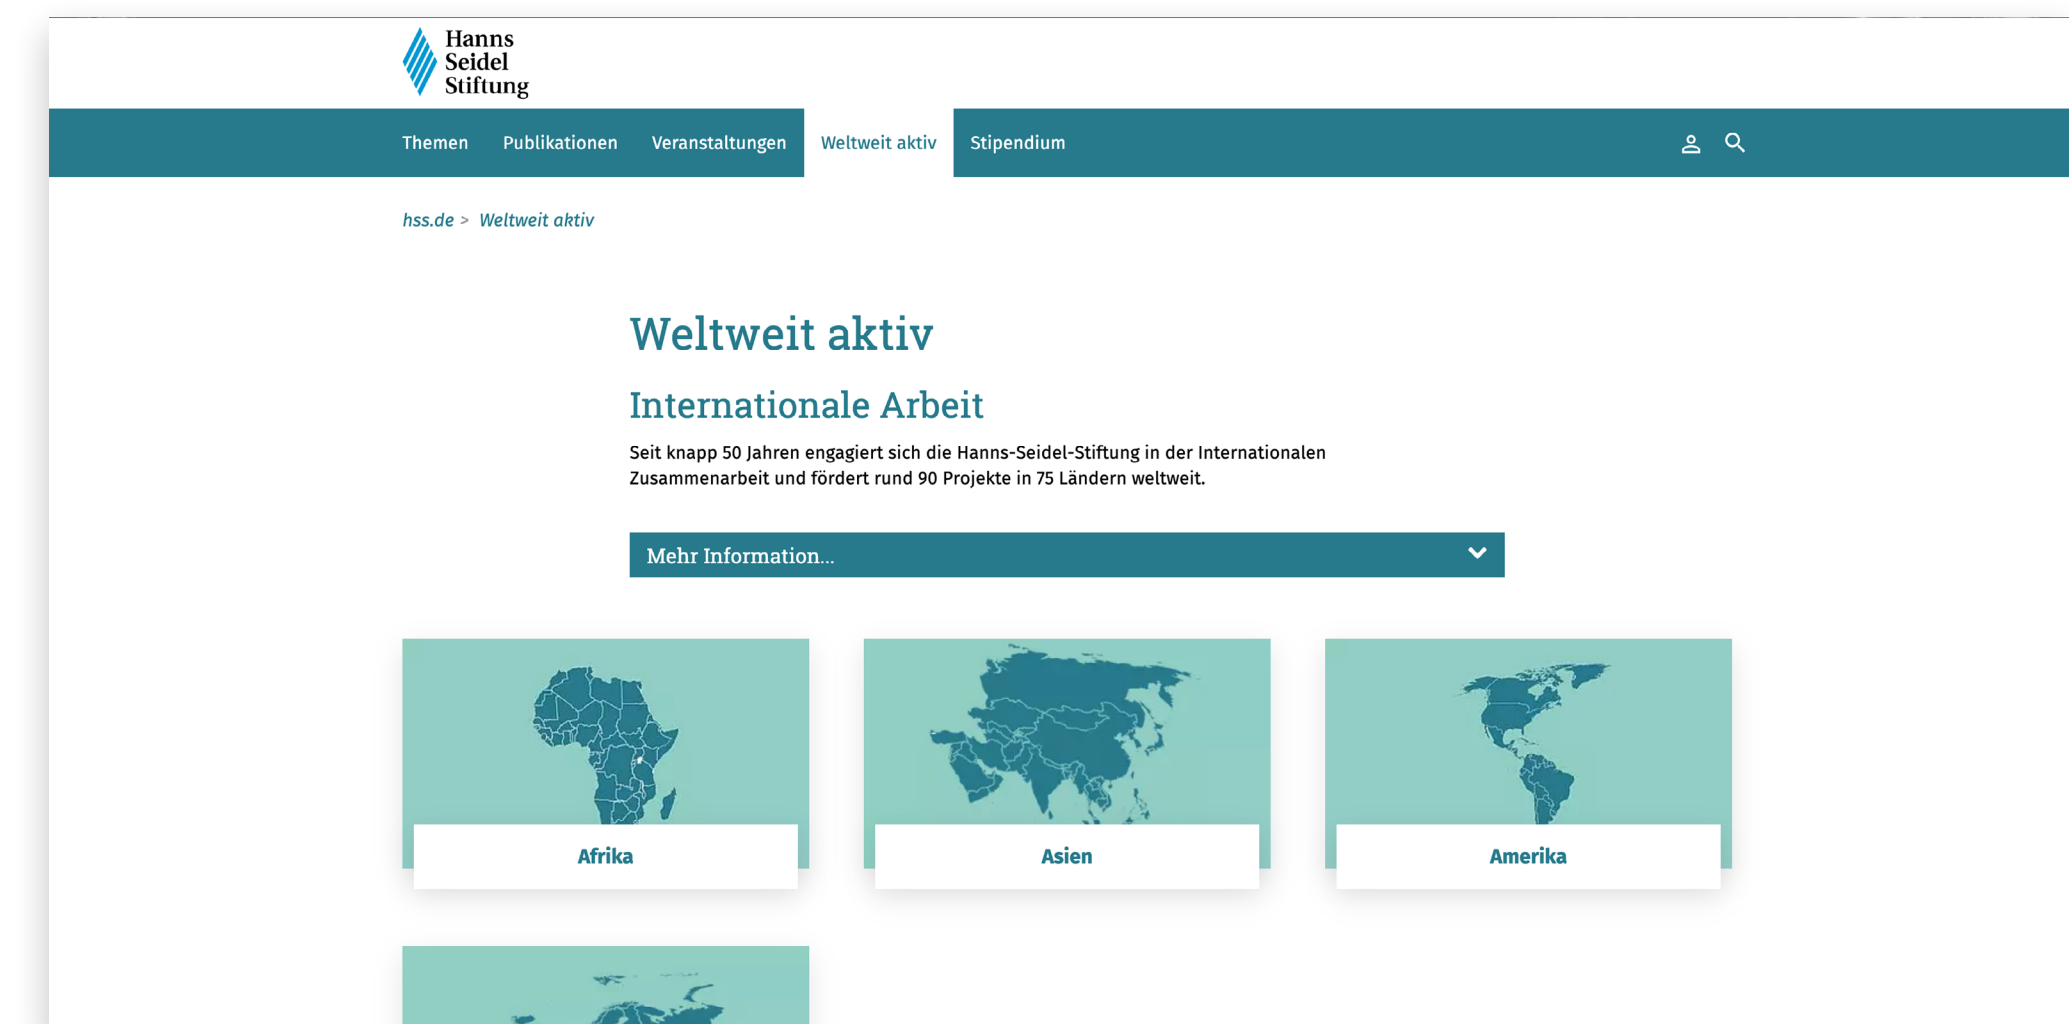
Hanns Seidel Stiftung

Themen Publikationen Veranstaltungen Weltweit aktiv Stipendium

hss.de > Weltweit aktiv

Weltweit aktiv

Internationale Arbeit

Seit knapp 50 Jahren engagiert sich die Hanns-Seidel-Stiftung in der Internationalen Zusammenarbeit und fördert rund 90 Projekte in 75 Ländern weltweit.

Mehr Information...

Afrika

Asien

Amerika